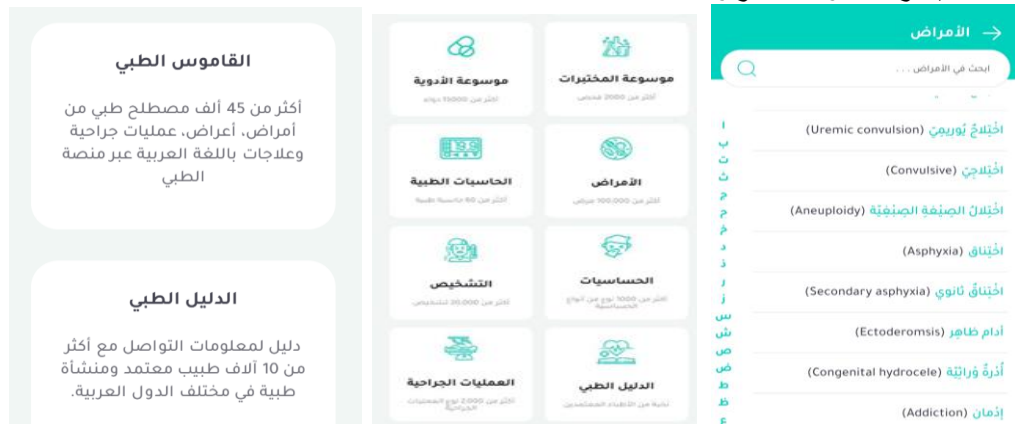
القاموس الطبي

أكثر من 45 ألف مصطلح طبي من أمراض، أعراض، عمليات جراحية وعلاجات باللغة العربية عبر منصة الطبي

الدليل الطبي

دليل لمعلومات التواصل مع أكثر من 10 آلاف طبيب معتمد ومنشأة طبية في مختلف الدول العربية.

موسوعة المختبرات
أكثر من 2000 فحص

موسوعة الأدوية
أكثر من 15000 دواء

الأمراض
أكثر من 100,000 مرض

الحاسبات الطبية
أكثر من 60 حاسبة طبية

الحساسيات
أكثر من 1000 نوع من أنواع الحساسية

التشخيص
أكثر من 20,000 تشخيص

الدليل الطبي
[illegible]

العمليات الجراحية
أكثر من 2,000 نوع من العمليات الجراحية

الأمراض
ابحث في الأمراض ...

اخْتِلاجٌ يُوريمِيّ (Uremic convulsion)
اخْتِلاجِيّ (Convulsive)
اخْتِلالُ الصِّيغَةِ الصِّبْغِيَّة (Aneuploidy)
اخْتِناق (Asphyxia)
اخْتِناقٌ ثانوي (Secondary asphyxia)
أدام ظاهر (Ectoderomsis)
أُدْرَةٌ وِراثِيَّة (Congenital hydrocele)
إدْمان (Addiction)

ا
ب
ت
ث
ج
ح
خ
د
ذ
ر
ز
س
ش
ص
ض
ط
ظ
ع